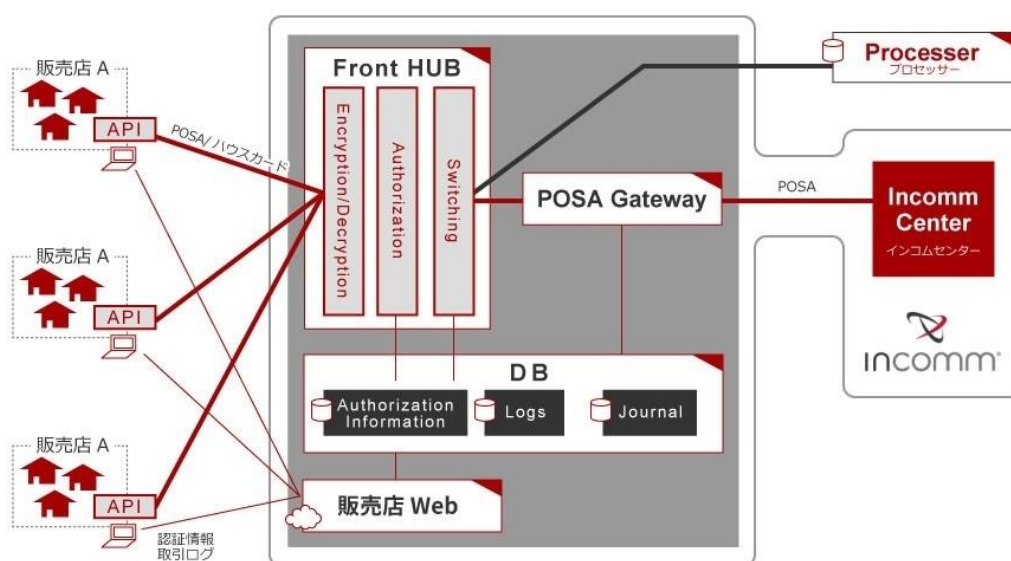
販売店 A

API

POSA/ ハウスカード

販売店 A

API

販売店 A

API

認証情報
取引ログ

Front HUB

Encryption/Decryption

Authorization

Switching

POSA Gateway

DB

Authorization Information

Logs

Journal

販売店 Web

Processer
プロセッサー

POSA

Incomm Center
インコムセンター

INCOMM